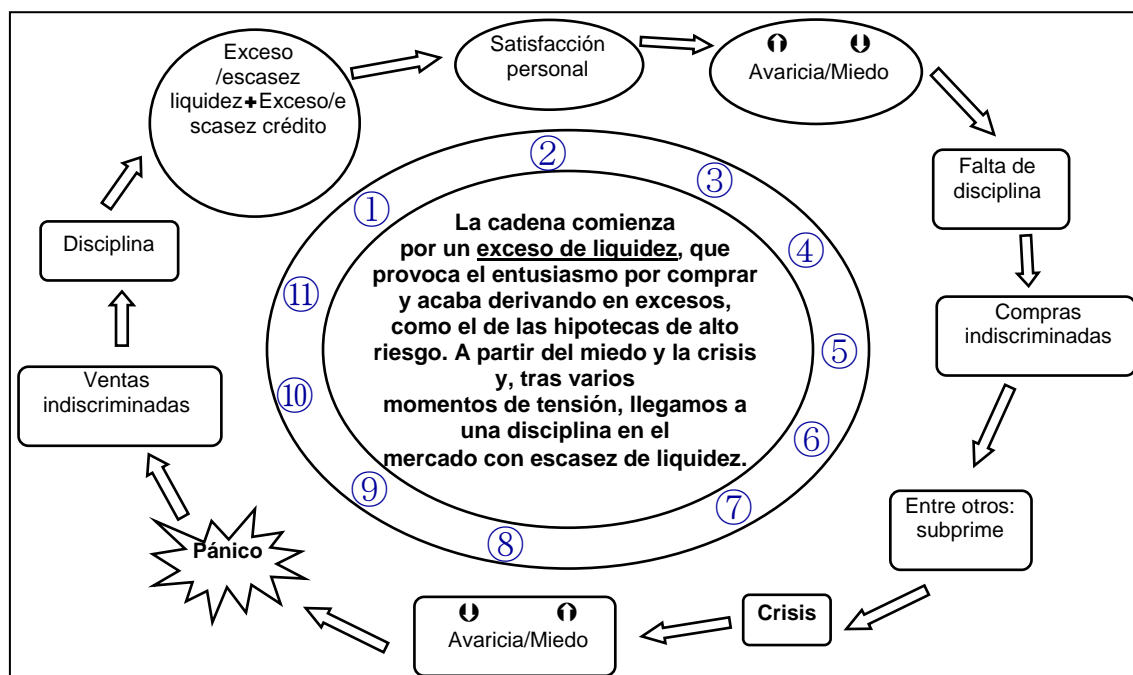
Exceso /escasez liquidez+Exceso/escasez crédito

Satisfacción personal

Avaricia/Miedo

Falta de disciplina

Compras indiscriminadas

Entre otros: subprime

Crisis

Avaricia/Miedo

Pánico

Ventas indiscriminadas

Disciplina

①
②
③
④
⑤
⑥
⑦
⑧
⑨
⑩
⑪

La cadena comienza por un exceso de liquidez, que provoca el entusiasmo por comprar y acaba derivando en excesos, como el de las hipotecas de alto riesgo. A partir del miedo y la crisis y, tras varios momentos de tensión, llegamos a una disciplina en el mercado con escasez de liquidez.